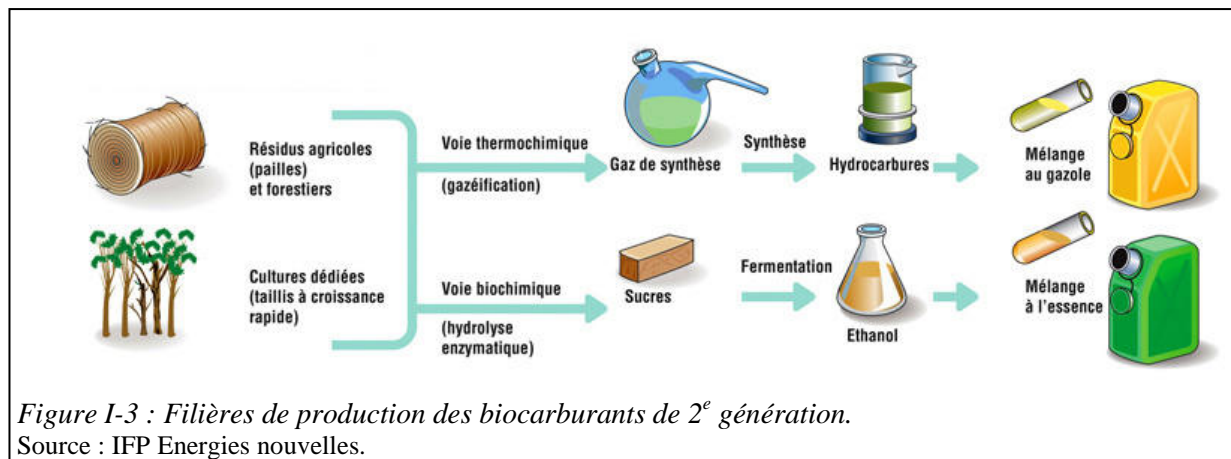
Résidus agricoles (pailles) et forestiers

Cultures dédiées (taillis à croissance rapide)

Voie thermochimique

(gazéification)

Voie biochimique

(hydrolyse enzymatique)

Gaz de synthèse

Sucres

Synthèse

Fermentation

Hydrocarbures

Ethanol

Mélange au gazole

Mélange à l'essence

*Figure I-3 : Filières de production des biocarburants de 2$^{e}$ génération.*
Source : IFP Energies nouvelles.